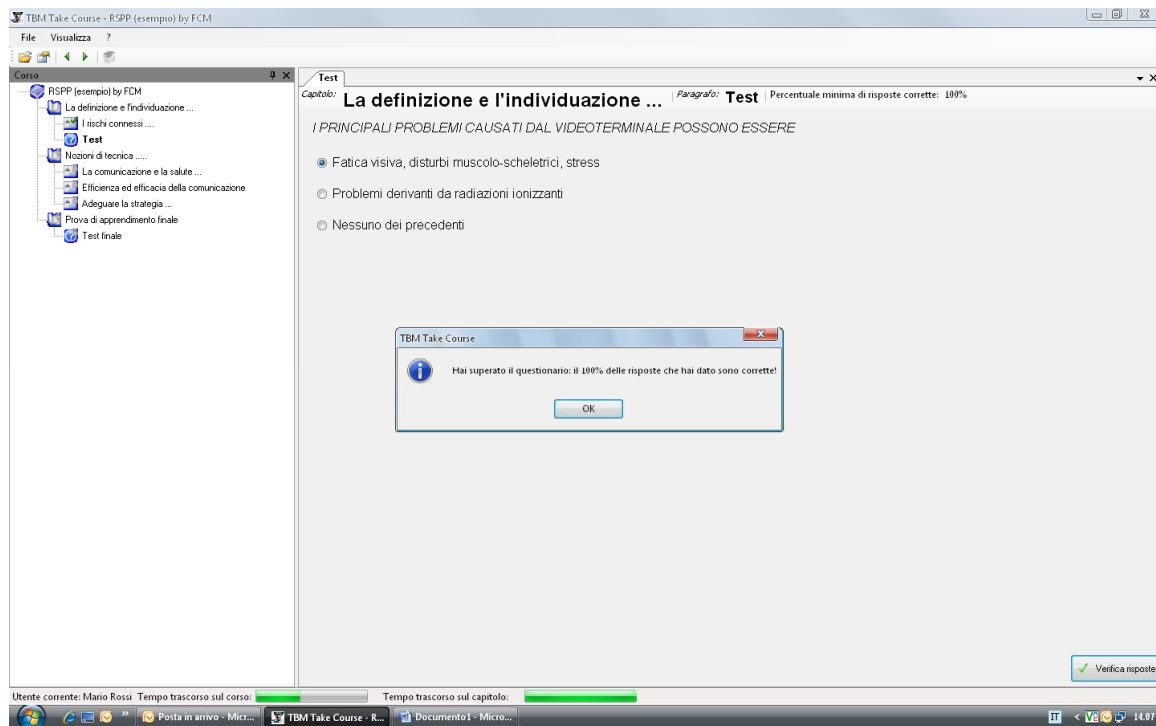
TBM Take Course - RSPP (esempio) by FCM

File Visualizza ?

Corso

RSPP (esempio) by FCM
La definizione e l'individuazione ...
I rischi connessi ....
Test
Nozioni di tecnica .....
La comunicazione e la salute ...
Efficienza ed efficacia della comunicazione
Adeguare la strategia ...
Prova di apprendimento finale
Test finale

Test

Capitolo: La definizione e l'individuazione ... Paragrafo: Test Percentuale minima di risposte corrette: 100%

I PRINCIPALI PROBLEMI CAUSATI DAL VIDEOTERMINALE POSSONO ESSERE

Fatica visiva, disturbi muscolo-scheletrici, stress

Problemi derivanti da radiazioni ionizzanti

Nessuno dei precedenti

TBM Take Course

Hai superato il questionario: il 100% delle risposte che hai dato sono corrette!

OK

Verifica risposte

Utente corrente: Mario Rossi Tempo trascorso sul corso: Tempo trascorso sul capitolo:

Posta in arrivo - Micr... TBM Take Course - R... Documento1 - Micro...

IT 14.07